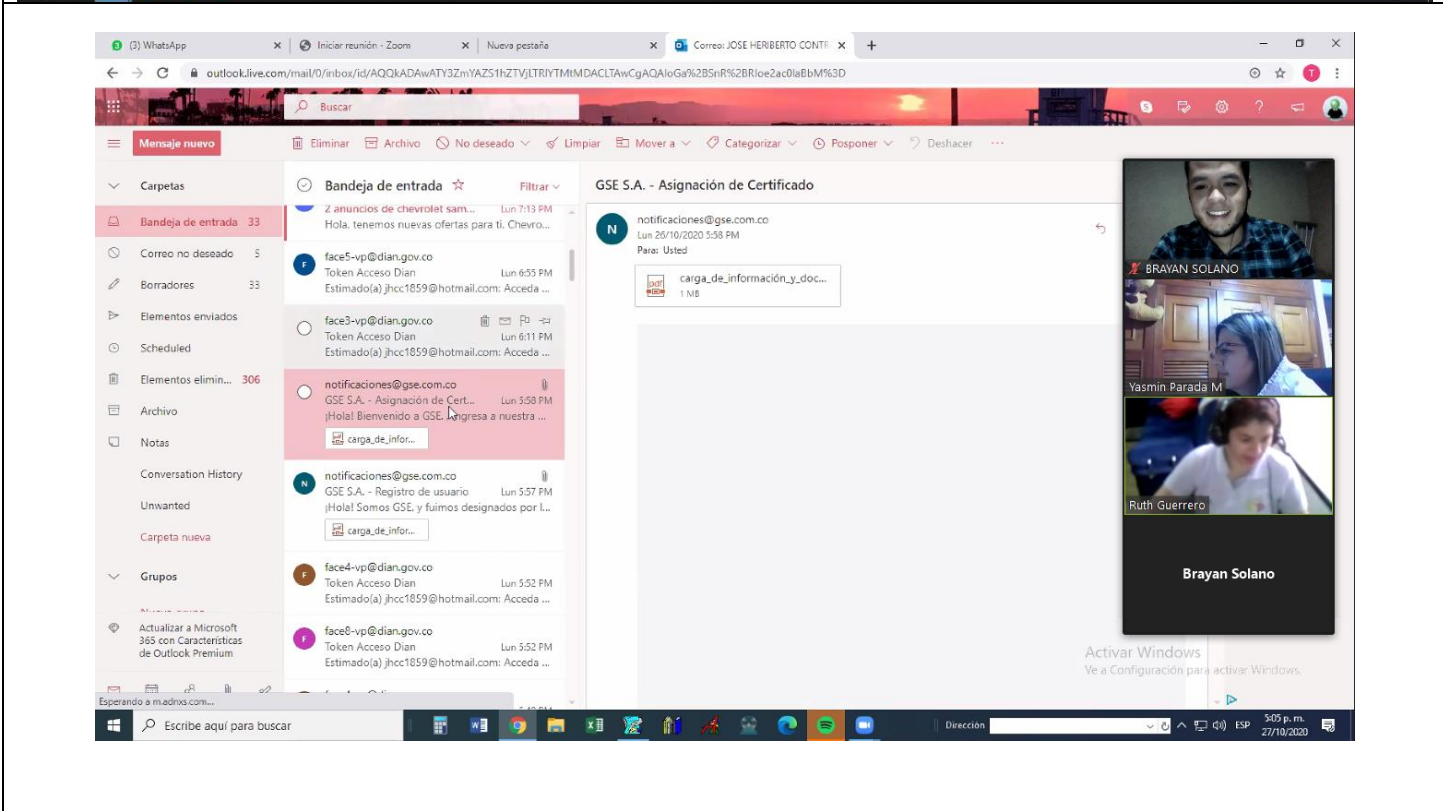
(3) WhatsApp
Iniciar reunión - Zoom
Nueva pestaña
Correo: JOSE HERIBERTO CONTR
outlook.live.com/mail/0/inbox/id/AQQkADAwATY3ZmYAZS1hZTVjLTRlYTMtMDACLTAwCgAQAloGa%2BSnR%2BRIoe2ac0laBbM%3D

Buscar

Mensaje nuevo
Eliminar Archivo No deseado Limpiar Mover a Categorizar Posponer Deshacer

Carpetas
Bandeja de entrada 33
Correo no deseado 5
Borradores 33
Elementos enviados
Scheduled
Elementos elimin... 306
Archivo
Notas
Conversation History
Unwanted
Carpeta nueva
Grupos
Actualizar a Microsoft 365 con Características de Outlook Premium

Bandeja de entrada
Filtrar

2 anuncios de chevrolet sam... Lun 7:13 PM
Hola, tenemos nuevas ofertas para ti. Chevro...

face5-vp@dian.gov.co
Token Acceso Dian Lun 6:55 PM
Estimado(a) jhcc1859@hotmail.com: Acceda ...

face3-vp@dian.gov.co
Token Acceso Dian Lun 6:11 PM
Estimado(a) jhcc1859@hotmail.com: Acceda ...

notificaciones@gse.com.co
GSE S.A. - Asignación de Cert... Lun 5:58 PM
¡Hola! Bienvenido a GSE. Ingresa a nuestra ...
carga_de_infor...

notificaciones@gse.com.co
GSE S.A. - Registro de usuario Lun 5:57 PM
¡Hola! Somos GSE, y fuimos designados por l...
carga_de_infor...

face4-vp@dian.gov.co
Token Acceso Dian Lun 5:52 PM
Estimado(a) jhcc1859@hotmail.com: Acceda ...

face8-vp@dian.gov.co
Token Acceso Dian Lun 5:52 PM
Estimado(a) jhcc1859@hotmail.com: Acceda ...

GSE S.A. - Asignación de Certificado
notificaciones@gse.com.co
Lun 26/10/2020 5:58 PM
Para: Usted
carga_de_información_y_doc...
1 MB

BRAYAN SOLANO
Yasmin Parada M
Ruth Guerrero
Brayan Solano

Activar Windows
Ve a Configuración para activar Windows.

Esperando a m.adnxs.com...
Escribe aquí para buscar
Dirección
ESP 5:05 p. m. 27/10/2020